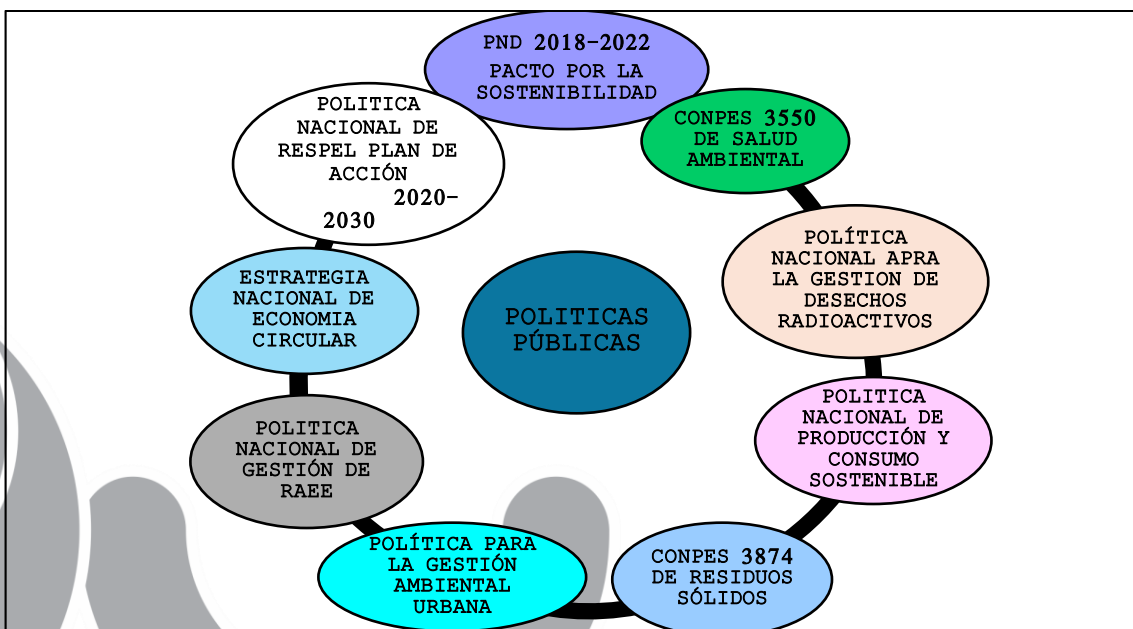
POLITICAS PÚBLICAS

PND 2018-2022 PACTO POR LA SOSTENIBILIDAD

CONPES 3550 DE SALUD AMBIENTAL

POLÍTICA NACIONAL APRA LA GESTION DE DESECHOS RADIOACTIVOS

POLITICA NACIONAL DE PRODUCCIÓN Y CONSUMO SOSTENIBLE

CONPES 3874 DE RESIDUOS SÓLIDOS

POLÍTICA PARA LA GESTIÓN AMBIENTAL URBANA

POLITICA NACIONAL DE GESTIÓN DE RAEE

ESTRATEGIA NACIONAL DE ECONOMIA CIRCULAR

POLITICA NACIONAL DE RESPEL PLAN DE ACCIÓN 2020-2030